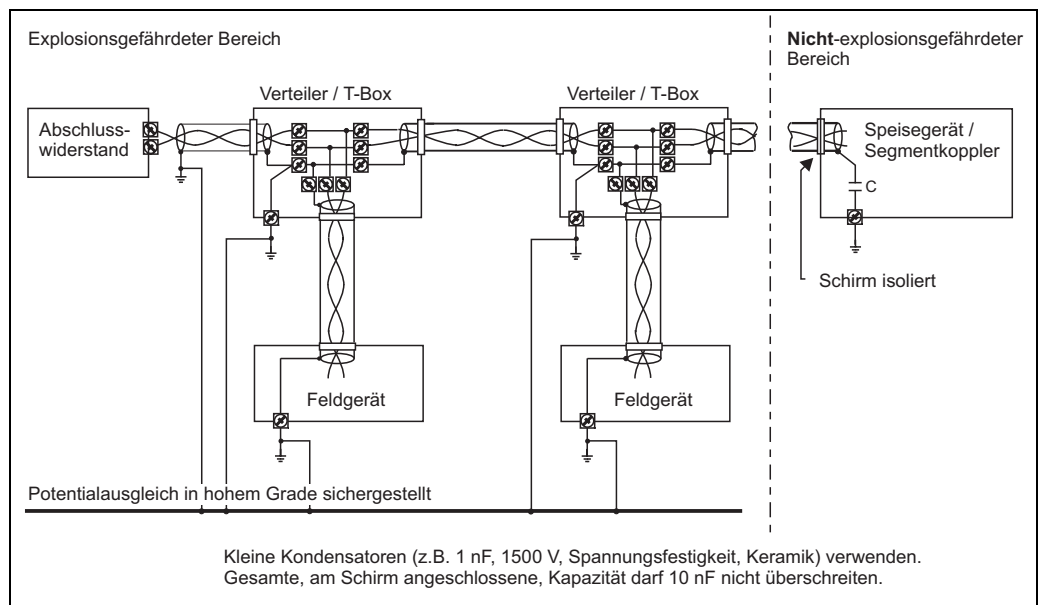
Explosionsgefährdeter Bereich

Nicht-explosionsgefährdeter Bereich

Verteiler / T-Box

Verteiler / T-Box

Abschlusswiderstand

Speisegerät / Segmentkoppler

C

Schirm isoliert

Feldgerät

Feldgerät

Potentialausgleich in hohem Grade sichergestellt

Kleine Kondensatoren (z.B. 1 nF, 1500 V, Spannungsfestigkeit, Keramik) verwenden. Gesamte, am Schirm angeschlossene, Kapazität darf 10 nF nicht überschreiten.